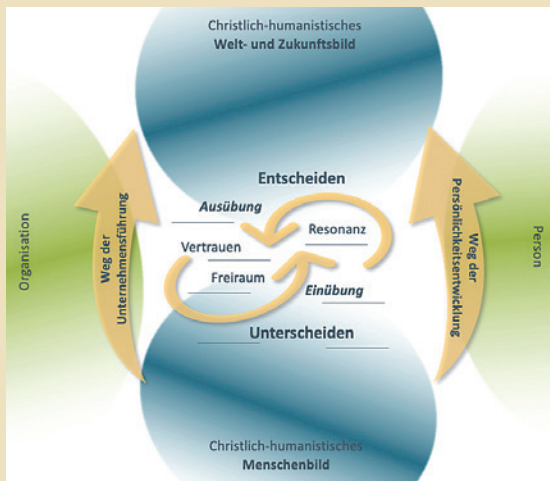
Christlich-humanistisches
Welt- und Zukunftsbild

Organisation

Weg der Unternehmensführung

Entscheiden

Ausübung

Resonanz

Vertrauen

Freiraum

Einübung

Unterscheiden

Weg der Persönlichkeitsentwicklung

Person

Christlich-humanistisches
Menschenbild